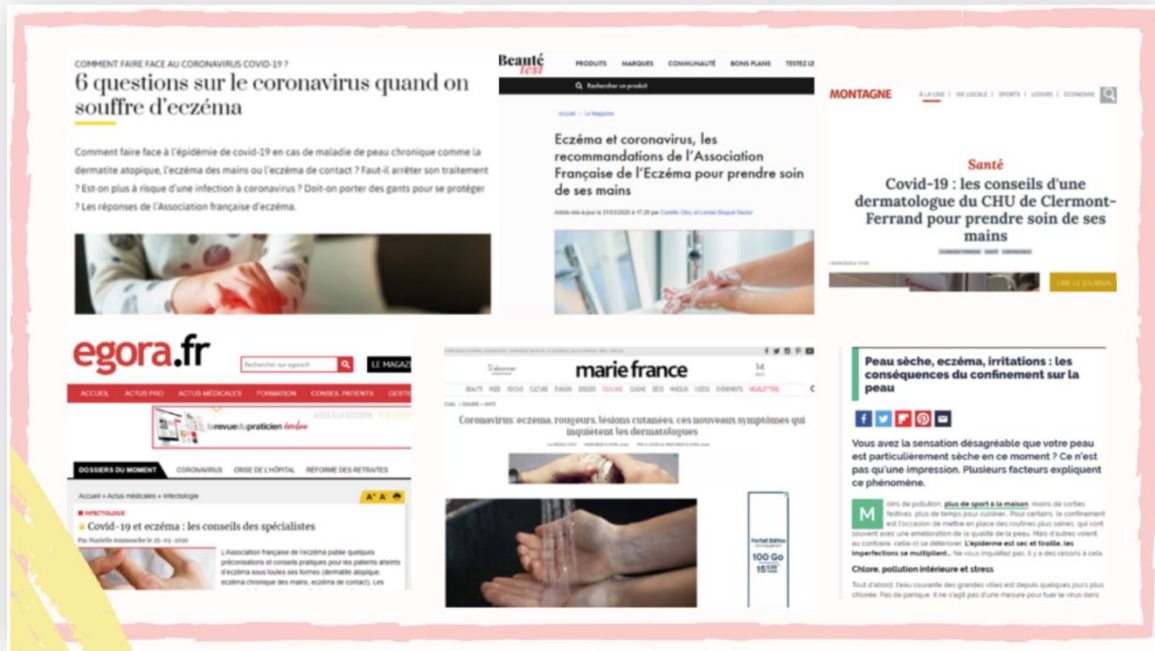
COMMENT FAIRE FACE AU CORONAVIRUS COVID-19 ?

6 questions sur le coronavirus quand on souffre d'eczéma

Comment faire face à l'épidémie de covid-19 en cas de maladie de peau chronique comme la dermatite atopique, l'eczéma des mains ou l'eczéma de contact ? Faut-il arrêter son traitement ? Est-on plus à risque d'une infection à coronavirus ? Doit-on porter des gants pour se protéger ? Les réponses de l'Association française d'eczéma.

Beauté test

PRODUITS MARQUES COMMUNAUTÉ BONS PLANS TESTEZ LE

Rechercher un produit

Accueil > Le Magazine

Eczéma et coronavirus, les recommandations de l'Association Française de l'Eczéma pour prendre soin de ses mains

Article mis à jour le 31/03/2020 à 17:20 par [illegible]

MONTAGNE

À LA UNE | VIE LOCALE | SPORTS | LOISIRS | ÉCONOMIE

Santé

Covid-19 : les conseils d'une dermatologue du CHU de Clermont-Ferrand pour prendre soin de ses mains

LIRE LE JOURNAL

egora.fr

Rechercher sur egora.fr

LE MAGAZ

ACCUEIL ACTUS PRO ACTUS MÉDICALES FORMATION CONSEIL PATIENTS GEST

la revue du praticien

DOSSIERS DU MOMENT CORONAVIRUS CRISE DE L'HÔPITAL RÉFORME DES RETRAITES

Accueil > Actus médicales > Infectiologie

INFECTIOLOGIE

Covid-19 et eczéma : les conseils des spécialistes

Par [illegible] le 25-03-2020

L'Association française de l'eczéma publie quelques préconisations et conseils pratiques pour les patients atteints d'eczéma sous toutes ses formes (dermatite atopique, eczéma chronique des mains, eczéma de contact). Les

marie france

Coronavirus: eczéma, rougeurs, lésions cutanées, ces nouveaux symptômes qui inquiètent les dermatologues

100 Go 15

Peau sèche, eczéma, irritations : les conséquences du confinement sur la peau

Vous avez la sensation désagréable que votre peau est particulièrement sèche en ce moment ? Ce n'est pas qu'une impression. Plusieurs facteurs expliquent ce phénomène.

Moins de pollution, plus de sport à la maison, moins de sorties festives, plus de temps pour cuisiner... Pour certains, le confinement est l'occasion de mettre en place des routines plus saines, qui vont souvent avec une amélioration de la qualité de la peau. Mais d'autres voient, au contraire, celle-ci se détériorer. L'épiderme est sec et tiraille, les imperfections se multiplient... Ne vous inquiétez pas, il y a des raisons à cela.

Chlore, pollution intérieure et stress

Tout d'abord, l'eau courante des grandes villes est depuis quelques jours plus chlorée. Pas de panique, il ne s'agit pas d'une mesure pour tuer le virus dans